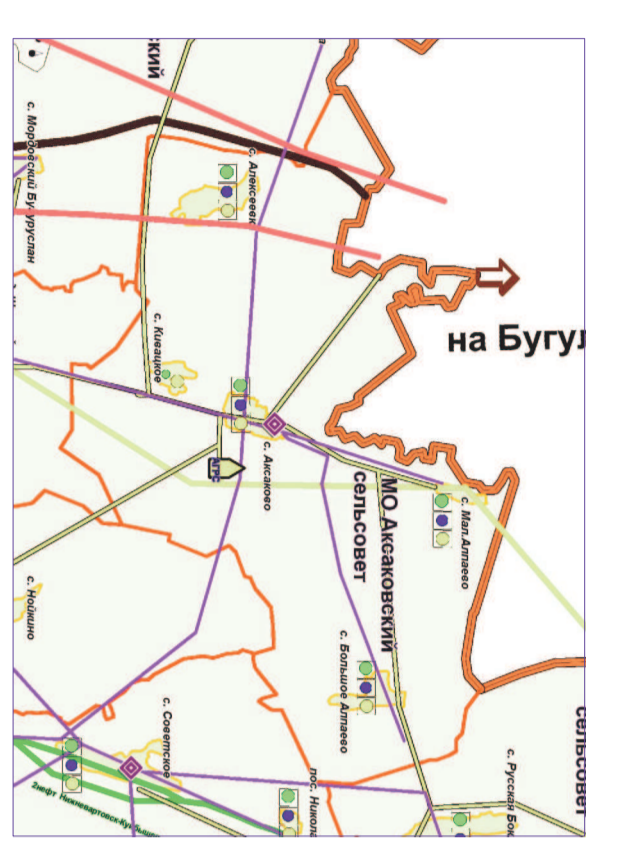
кий

с. Моросовский Бугуруслан

с. Алексеевк

на Бугул

с. Кивацкое

с. Аксакаево

МО Аксаковский сельсовет

с. Мал.Алпаево

с. Нойкино

с. Большое Алпаево

с. Советское

пос. Никола

с. Русская Бок

сельсовет

Нефт Нижневартовск-Куйбышев